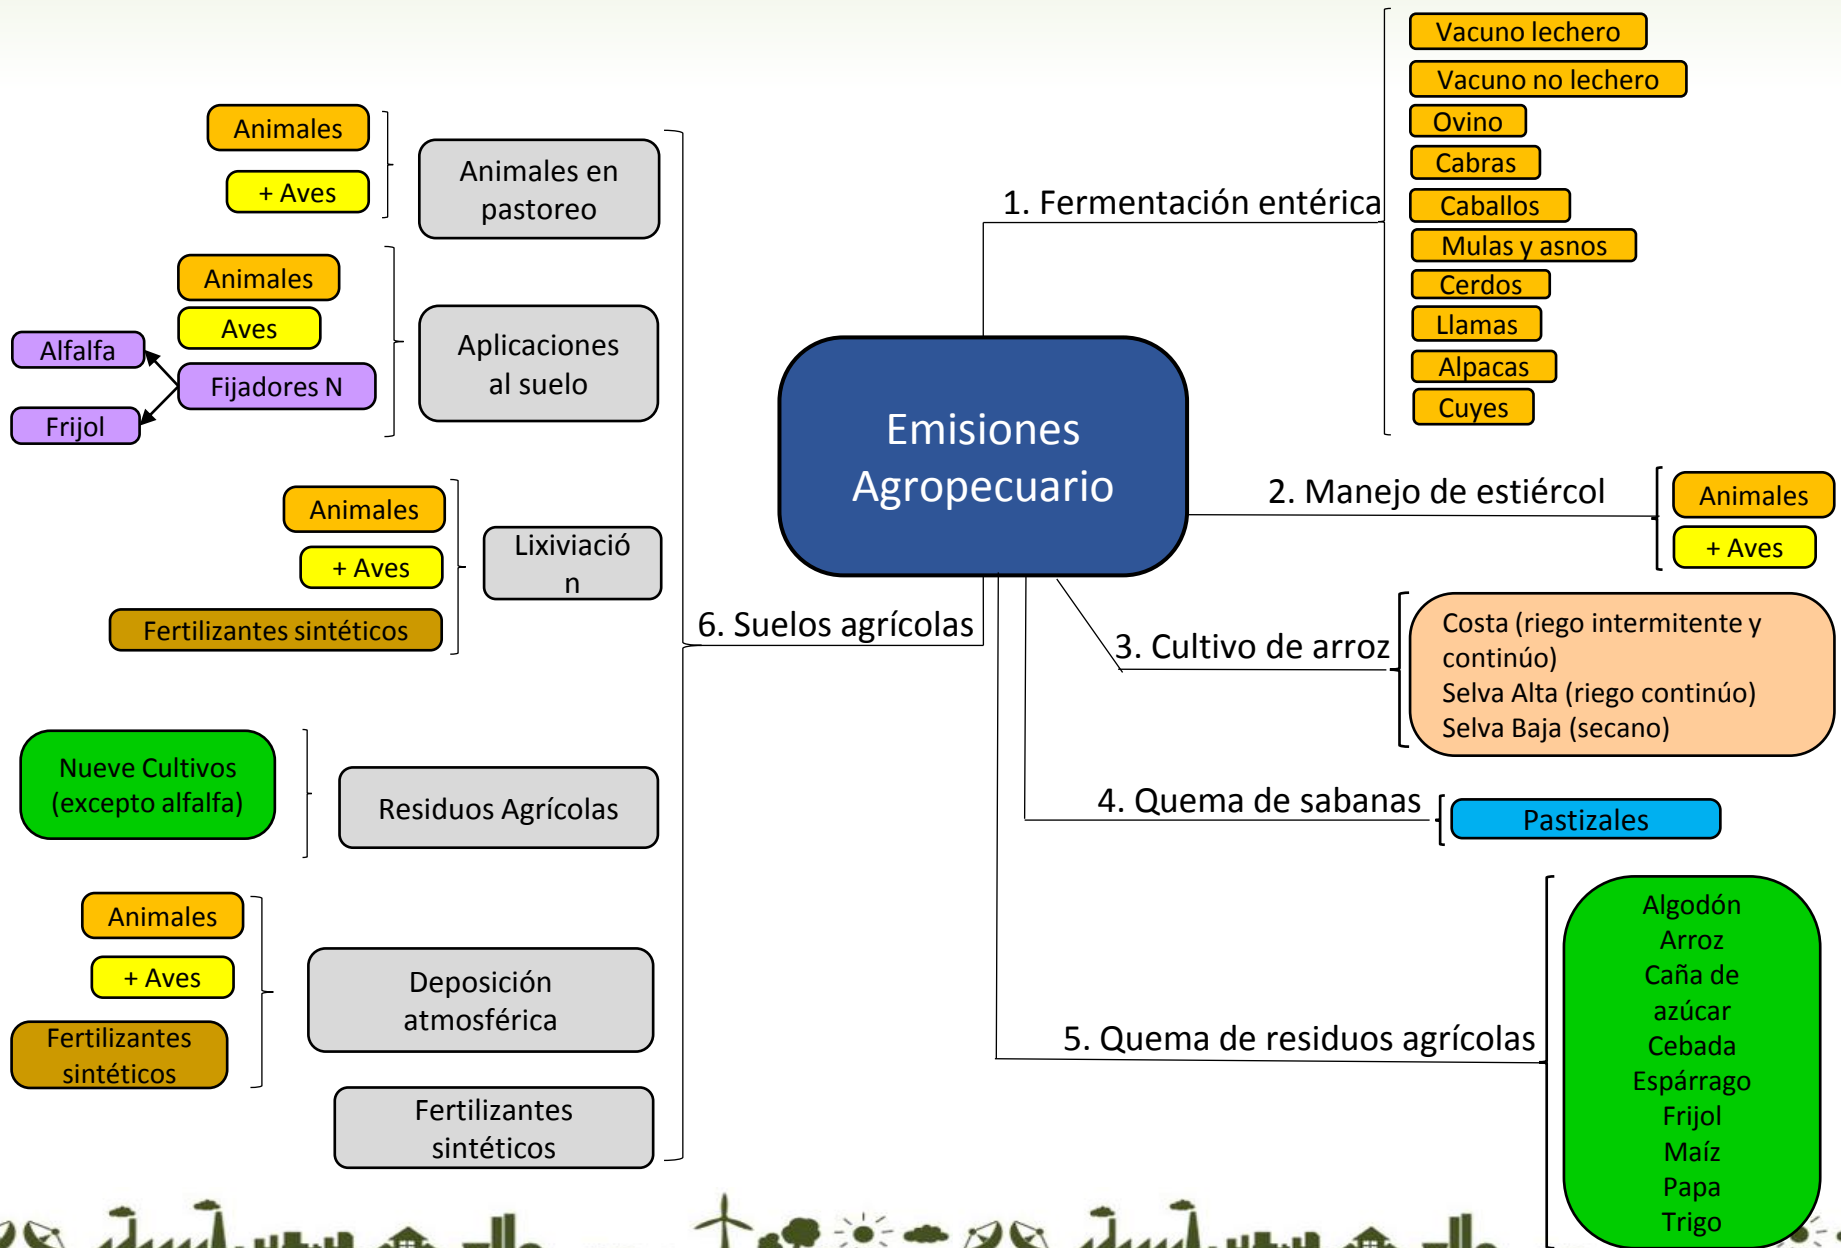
Emisiones Agropecuario

1. Fermentación entérica

Vacuno lechero
Vacuno no lechero
Ovino
Cabras
Caballos
Mulas y asnos
Cerdos
Llamas
Alpacas
Cuyes

2. Manejo de estiércol

Animales
+ Aves

3. Cultivo de arroz

Costa (riego intermitente y continúo)
Selva Alta (riego continúo)
Selva Baja (secano)

4. Quema de sabanas

Pastizales

5. Quema de residuos agrícolas

Algodón
Arroz
Caña de azúcar
Cebada
Espárrago
Frijol
Maíz
Papa
Trigo

6. Suelos agrícolas

Animales en pastoreo

Animales
+ Aves

Aplicaciones al suelo

Animales
Aves
Fijadores N
Alfalfa
Frijol

Lixiviación

Animales
+ Aves
Fertilizantes sintéticos

Residuos Agrícolas

Nueve Cultivos (excepto alfalfa)

Deposición atmosférica

Animales
+ Aves
Fertilizantes sintéticos

Fertilizantes sintéticos